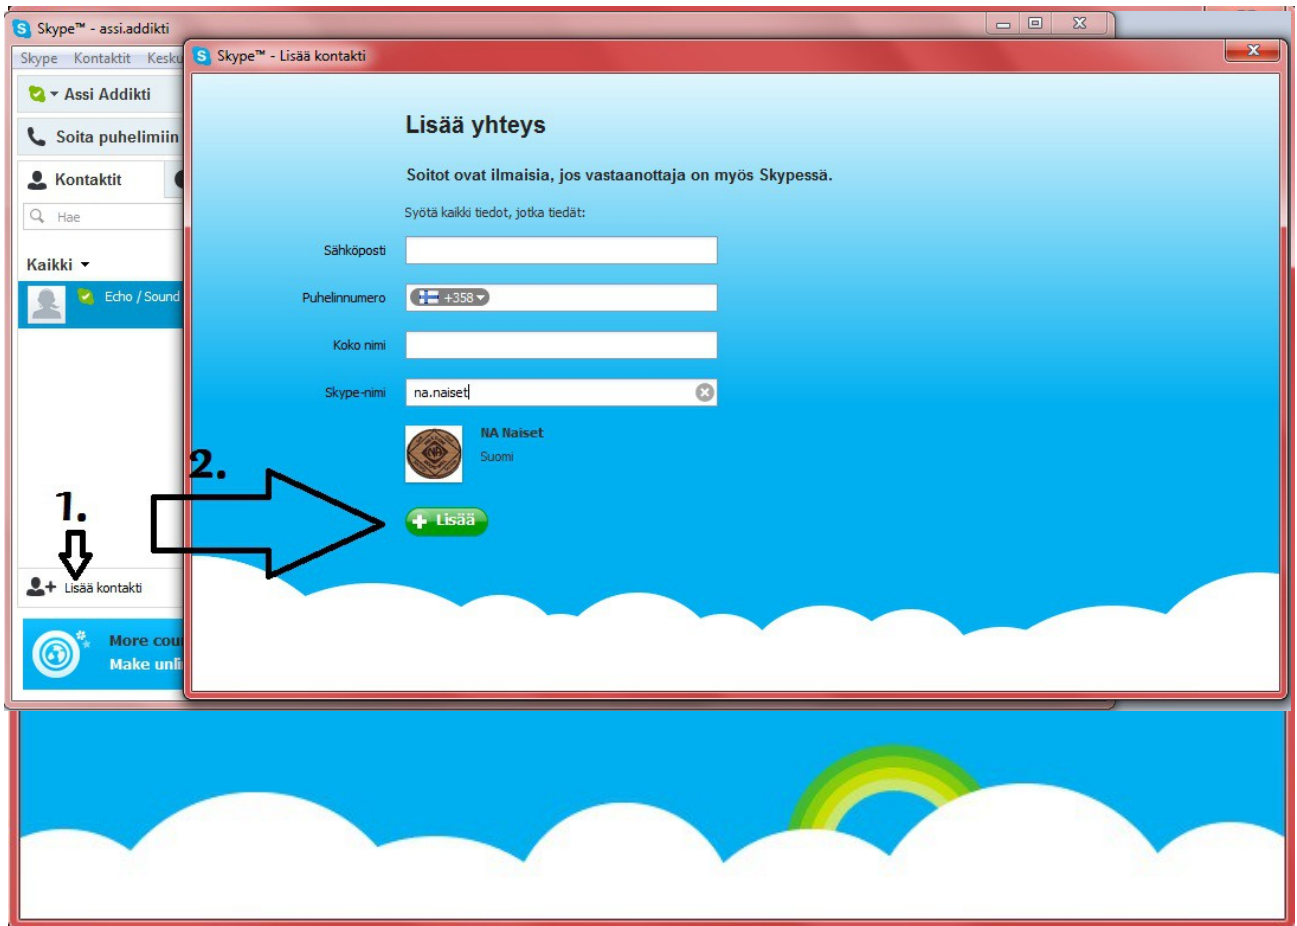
Skype™ - assi.addikti

Skype Kontaktit Kesku

Assi Addikti

Soita puhelimiin

Kontaktit

Hae

Kaikki

Echo / Sound

Lisää kontakti

More cou

Make unli

Skype™ - Lisää kontakti

Lisää yhteys

Soitot ovat ilmaisia, jos vastaanottaja on myös Skypessä.

Syötä kaikki tiedot, jotka tiedät:

Sähköposti

Puhelinnumero +358

Koko nimi

Skype-nimi na.naiset

NA Naiset
Suomi

Lisää

1.

2.